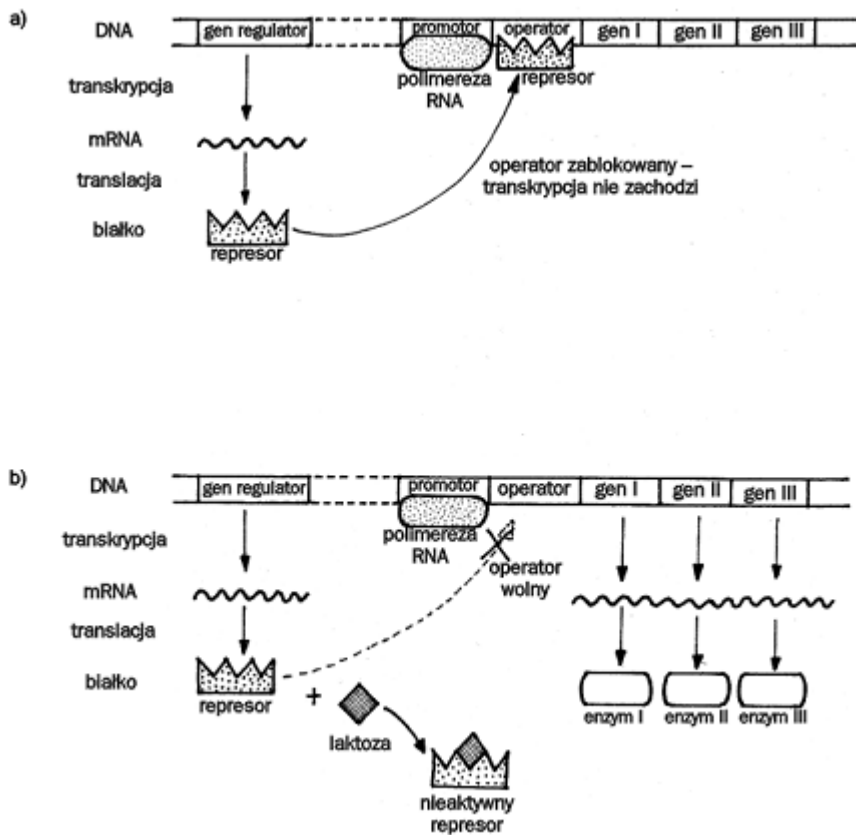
a)

DNA
gen regulator
promotor
operator
gen I
gen II
gen III
polimereza RNA
represor
transkrypcja
mRNA
translacja
białko
represor
operator zablokowany – transkrypcja nie zachodzi

b)

DNA
gen regulator
promotor
operator
gen I
gen II
gen III
polimereza RNA
operator wolny
transkrypcja
mRNA
translacja
białko
represor
+
laktoza
nieaktywny represor
enzym I
enzym II
enzym III